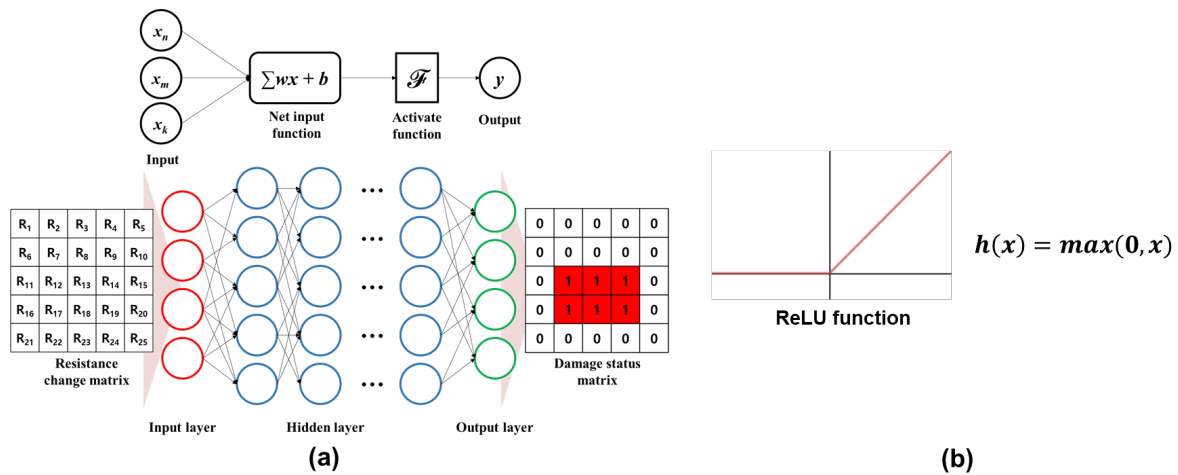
$x_n$

$x_m$

$x_k$

Input

$\sum wx + b$

Net input function

$\mathscr{F}$

Activate function

$y$

Output

| $R_1$ | $R_2$ | $R_3$ | $R_4$ | $R_5$ |
|---|---|---|---|---|
| $R_6$ | $R_7$ | $R_8$ | $R_9$ | $R_{10}$ |
| $R_{11}$ | $R_{12}$ | $R_{13}$ | $R_{14}$ | $R_{15}$ |
| $R_{16}$ | $R_{17}$ | $R_{18}$ | $R_{19}$ | $R_{20}$ |
| $R_{21}$ | $R_{22}$ | $R_{23}$ | $R_{24}$ | $R_{25}$ |

Resistance change matrix

| 0 | 0 | 0 | 0 | 0 |
|---|---|---|---|---|
| 0 | 0 | 0 | 0 | 0 |
| 0 | 1 | 1 | 1 | 0 |
| 0 | 1 | 1 | 1 | 0 |
| 0 | 0 | 0 | 0 | 0 |

Damage status matrix

Input layer

Hidden layer

Output layer

(a)

ReLU function

$h(x) = max(0, x)$

(b)